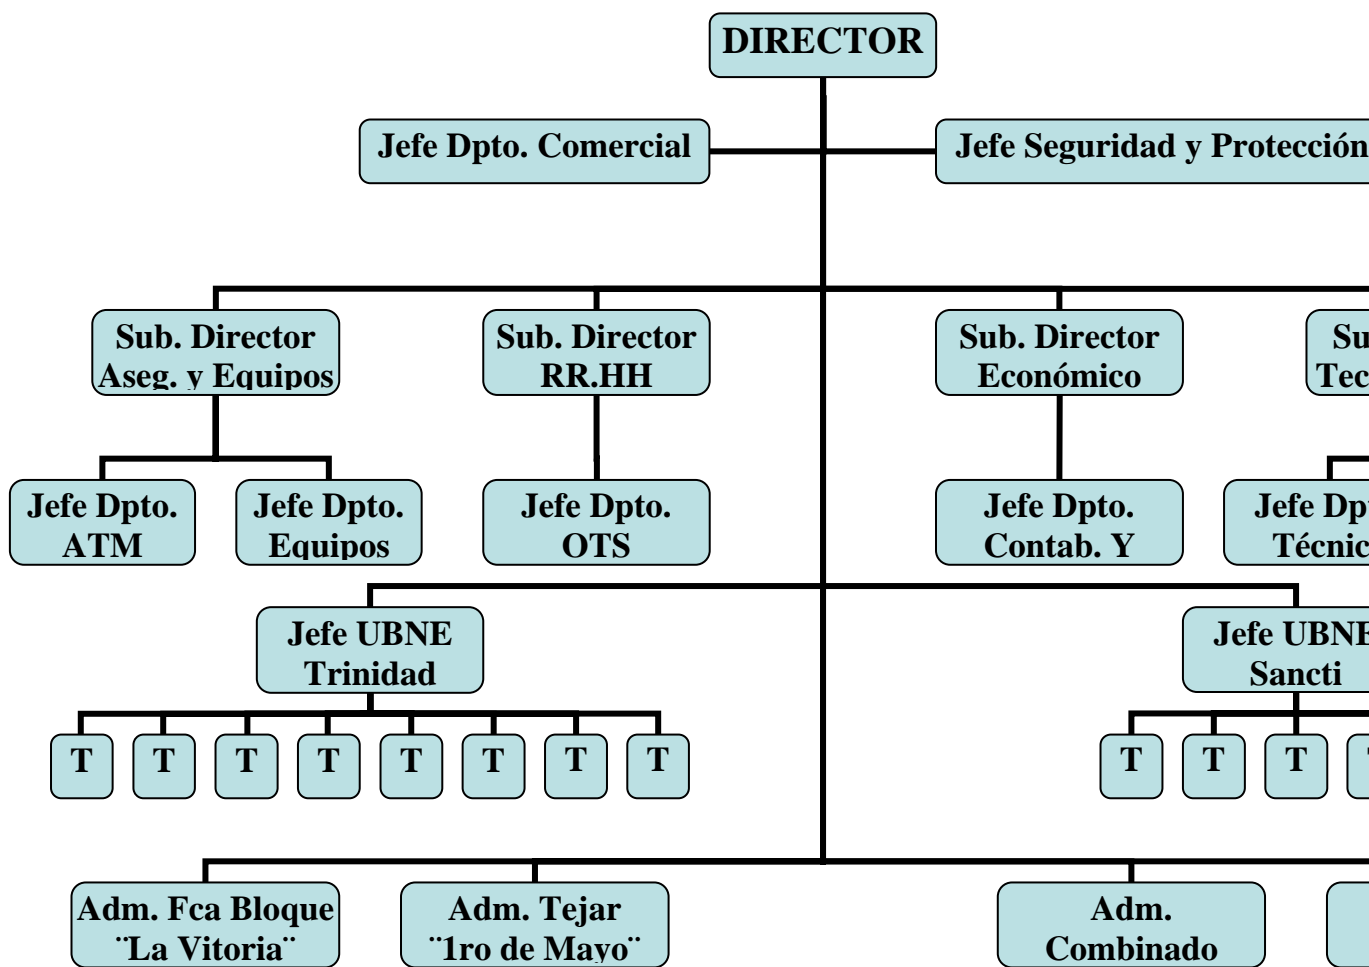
DIRECTOR

Jefe Dpto. Comercial

Jefe Seguridad y Protección

Sub. Director Aseg. y Equipos

Sub. Director RR.HH

Sub. Director Económico

Su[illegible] Tec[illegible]

Jefe Dpto. ATM

Jefe Dpto. Equipos

Jefe Dpto. OTS

Jefe Dpto. Contab. Y

Jefe Dp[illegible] Técnic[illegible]

Jefe UBNE Trinidad

Jefe UBNE Sancti

T T T T T T T T

T T T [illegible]

Adm. Fca Bloque ¨La Vitoria¨

Adm. Tejar ¨1ro de Mayo¨

Adm. Combinado